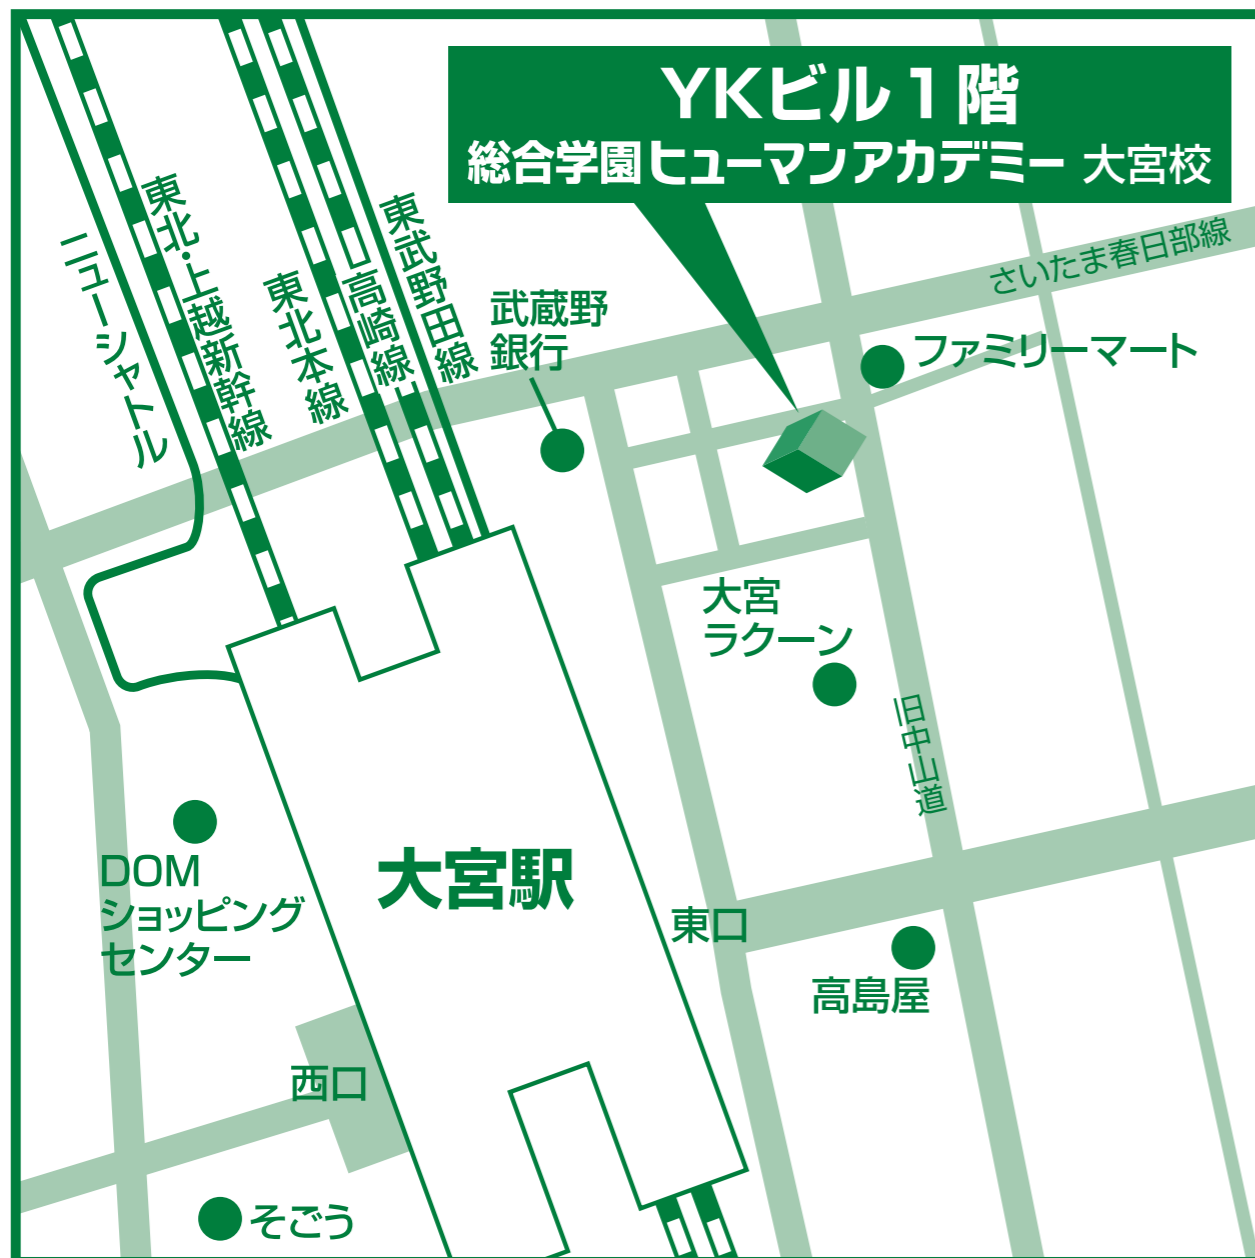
YKビル１階
総合学園ヒューマンアカデミー 大宮校

さいたま春日部線

ニューシャトル

東北・上越新幹線

東北本線

高崎線

東武野田線

武蔵野
銀行

ファミリーマート

大宮
ラクーン

旧中山道

DOM
ショッピング
センター

大宮駅

東口

高島屋

西口

そごう